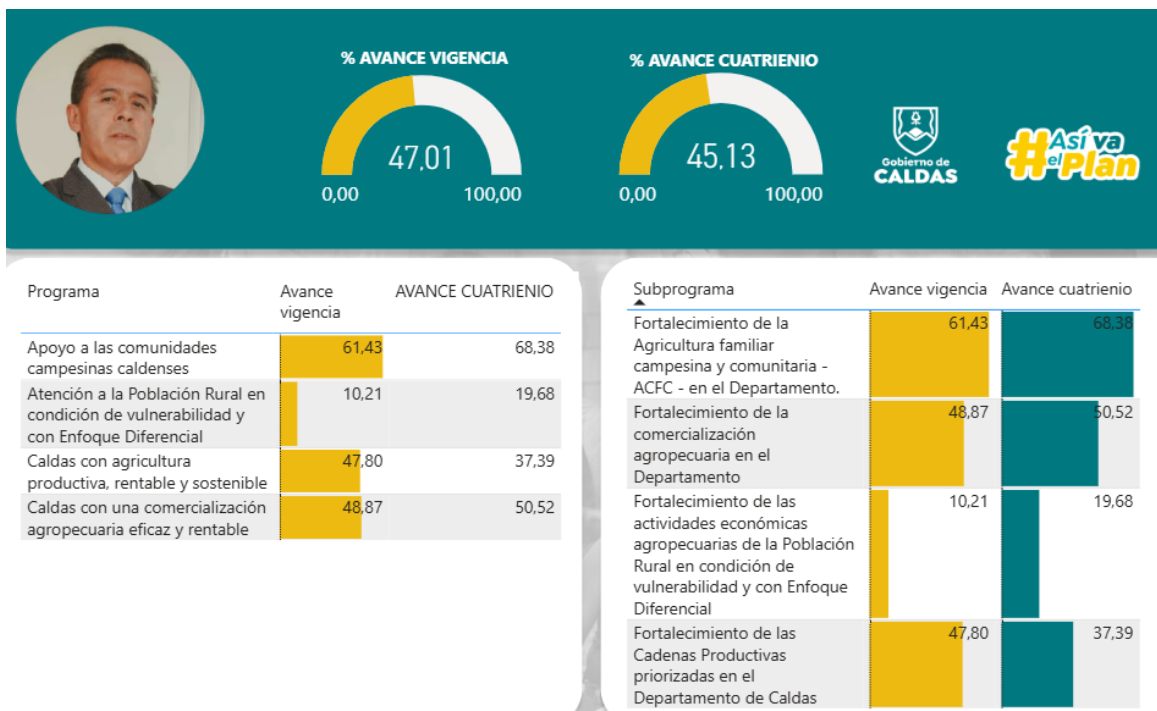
% AVANCE VIGENCIA

47,01

0,00 100,00

% AVANCE CUATRIENIO

45,13

0,00 100,00

Gobierno de CALDAS

#Así va el Plan

| Programa | Avance vigencia | AVANCE CUATRIENIO |
|---|---|---|
| Apoyo a las comunidades campesinas caldenses | 61,43 | 68,38 |
| Atención a la Población Rural en condición de vulnerabilidad y con Enfoque Diferencial | 10,21 | 19,68 |
| Caldas con agricultura productiva, rentable y sostenible | 47,80 | 37,39 |
| Caldas con una comercialización agropecuaria eficaz y rentable | 48,87 | 50,52 |

| Subprograma | Avance vigencia | Avance cuatrienio |
|---|---|---|
| Fortalecimiento de la Agricultura familiar campesina y comunitaria - ACFC - en el Departamento. | 61,43 | 68,38 |
| Fortalecimiento de la comercialización agropecuaria en el Departamento | 48,87 | 50,52 |
| Fortalecimiento de las actividades económicas agropecuarias de la Población Rural en condición de vulnerabilidad y con Enfoque Diferencial | 10,21 | 19,68 |
| Fortalecimiento de las Cadenas Productivas priorizadas en el Departamento de Caldas | 47,80 | 37,39 |